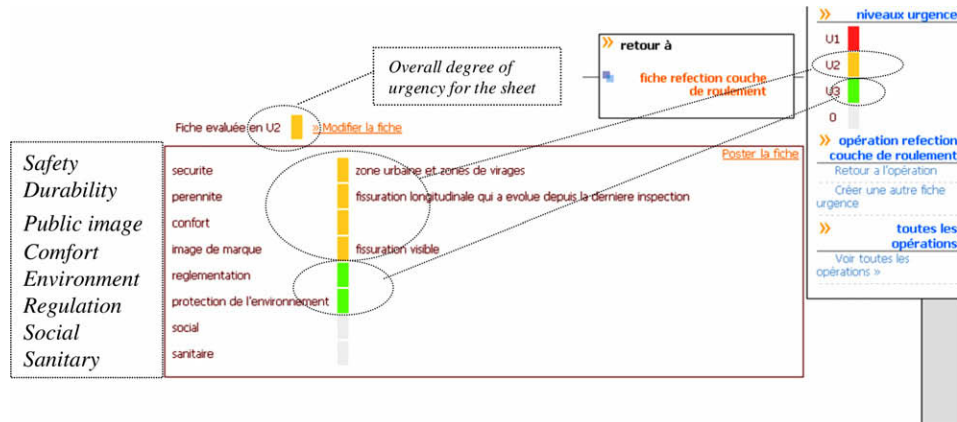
Overall degree of urgency for the sheet

» retour à

fiche refection couche de roulement

» niveaux urgence

U1

U2

U3

0

» opération refection couche de roulement

Retour a l'opération

Créer une autre fiche urgence

» toutes les opérations

Voir toutes les opérations »

Fiche evaluée en U2 » Modifier la fiche

Poster la fiche

Safety
Durability
Public image
Comfort
Environment
Regulation
Social
Sanitary

| | |
|---|---|
| securite | zone urbaine et zones de virages |
| perennite | fissuration longitudinale qui a evolue depuis la derniere inspection |
| confort | |
| image de marque | fissuration visible |
| reglementation | |
| protection de l'environnement | |
| social | |
| sanitaire | |